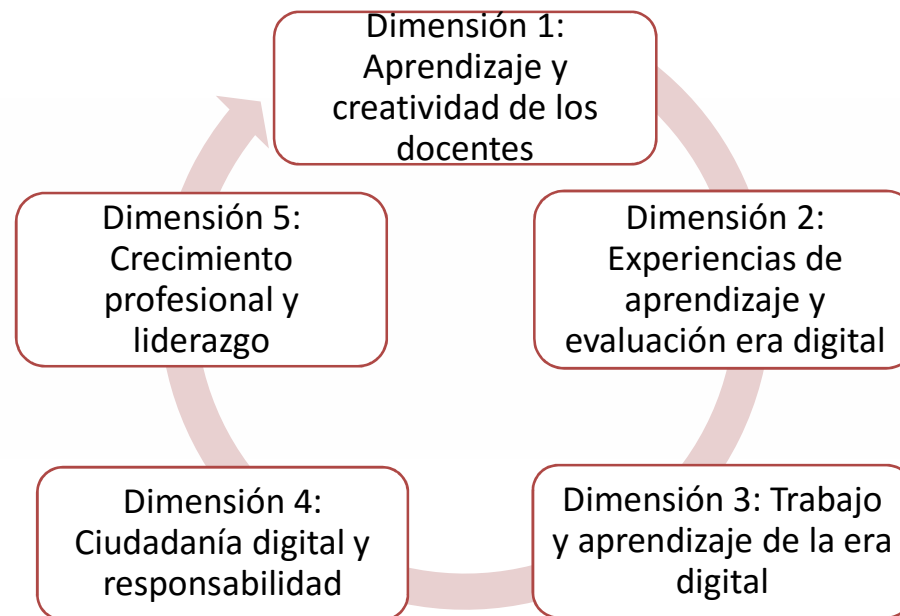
Dimensión 1: Aprendizaje y creatividad de los docentes

Dimensión 2: Experiencias de aprendizaje y evaluación era digital

Dimensión 3: Trabajo y aprendizaje de la era digital

Dimensión 4: Ciudadanía digital y responsabilidad

Dimensión 5: Crecimiento profesional y liderazgo